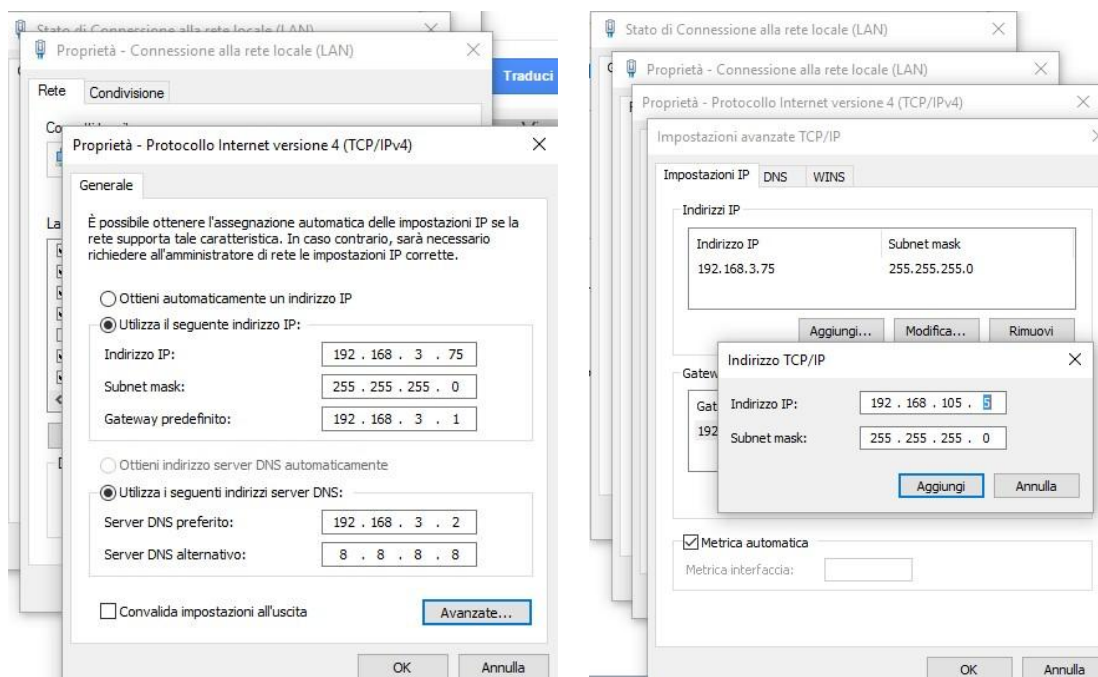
Stato di Connessione alla rete locale (LAN)

Proprietà - Connessione alla rete locale (LAN)

Traduci

Rete Condivisione

Co

Vi

Proprietà - Protocollo Internet versione 4 (TCP/IPv4)

Generale

La

È possibile ottenere l'assegnazione automatica delle impostazioni IP se la rete supporta tale caratteristica. In caso contrario, sarà necessario richiedere all'amministratore di rete le impostazioni IP corrette.

Ottieni automaticamente un indirizzo IP

Utilizza il seguente indirizzo IP:

| | |
|---|---|
| Indirizzo IP: | 192 . 168 . 3 . 75 |
| Subnet mask: | 255 . 255 . 255 . 0 |
| Gateway predefinito: | 192 . 168 . 3 . 1 |

Ottieni indirizzo server DNS automaticamente

Utilizza i seguenti indirizzi server DNS:

| | |
|---|---|
| Server DNS preferito: | 192 . 168 . 3 . 2 |
| Server DNS alternativo: | 8 . 8 . 8 . 8 |

Convalida impostazioni all'uscita

Avanzate...

OK Annulla

Stato di Connessione alla rete locale (LAN)

Proprietà - Connessione alla rete locale (LAN)

Proprietà - Protocollo Internet versione 4 (TCP/IPv4)

Impostazioni avanzate TCP/IP

Impostazioni IP DNS WINS

Indirizzi IP

| Indirizzo IP | Subnet mask |
|---|---|
| 192.168.3.75 | 255.255.255.0 |

Aggiungi... Modifica... Rimuovi

Gatew

Gat

192

Indirizzo TCP/IP

| | |
|---|---|
| Indirizzo IP: | 192 . 168 . 105 . 5 |
| Subnet mask: | 255 . 255 . 255 . 0 |

Aggiungi Annulla

Metrica automatica

Metrica interfaccia:

OK Annulla